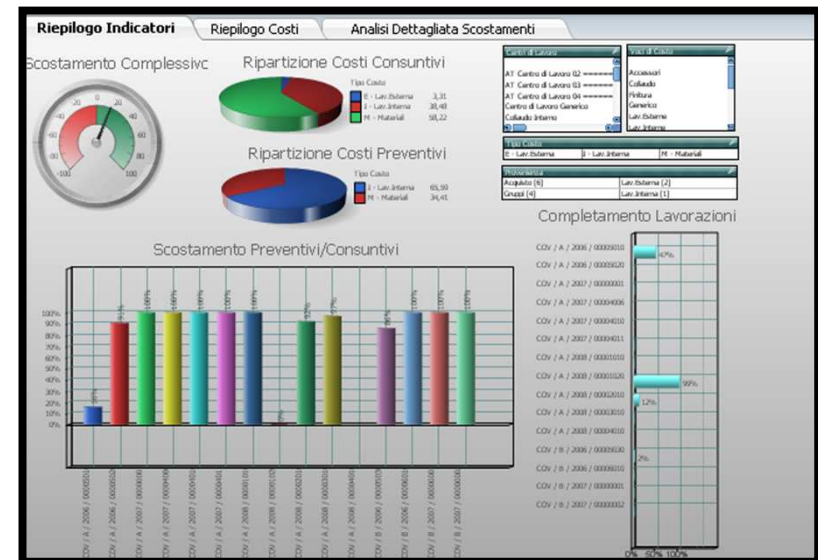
Riepilogo Indicatori | Riepilogo Costi | Analisi Dettagliata Scostamenti

Scostamento Complessivo

-100 -80 -60 -40 -20 0 20 40 60 80 100

Ripartizione Costi Consuntivi

Tipo Costo
E - Lav.Esterna 3,31
I - Lav.Interna 38,48
M - Materiali 58,22

Ripartizione Costi Preventivi

Tipo Costo
I - Lav.Interna 65,59
M - Materiali 34,41

Centro di Lavoro
AT Centro di Lavoro 02
AT Centro di Lavoro 03
AT Centro di Lavoro 04
Centro di Lavoro Generico
Collaudo Interno

Voci di Costo
Accessori
Collaudo
Finitura
Generico
Lav.Esterne
Lav.Interne

Tipo Costo
E - Lav.Esterna | I - Lav.Interna | M - Materiali

Provenienza
Acquisto (6) | Lav.Esterna (2)
Gruppi (4) | Lav.Interna (1)

Scostamento Preventivi/Consuntivi

100%
90%
80%
70%
60%
50%
40%
30%
20%
10%
0%

COV / A / 2006 / 00005010
COV / A / 2006 / 00005020
COV / A / 2007 / 00004006
COV / A / 2007 / 00004008
COV / A / 2007 / 00004010
COV / A / 2007 / 00004011
COV / A / 2007 / 00004001
COV / A / 2008 / 00001010
COV / A / 2008 / 00001020
COV / A / 2008 / 00002010
COV / A / 2008 / 00003010
COV / A / 2008 / 00004010
COV / B / 2006 / 00005030
COV / B / 2006 / 00006010
COV / B / 2007 / 00000001
COV / B / 2007 / 00000002

Completamento Lavorazioni

COV / A / 2006 / 00005010
COV / A / 2006 / 00005020
COV / A / 2007 / 00000001
COV / A / 2007 / 00004006
COV / A / 2007 / 00004010
COV / A / 2007 / 00004011
COV / A / 2008 / 00001010
COV / A / 2008 / 00001020
COV / A / 2008 / 00002010
COV / A / 2008 / 00003010
COV / A / 2008 / 00004010
COV / B / 2006 / 00005030
COV / B / 2006 / 00006010
COV / B / 2007 / 00000001
COV / B / 2007 / 00000002

47%
99%
12%
2%

0% 50% 100%